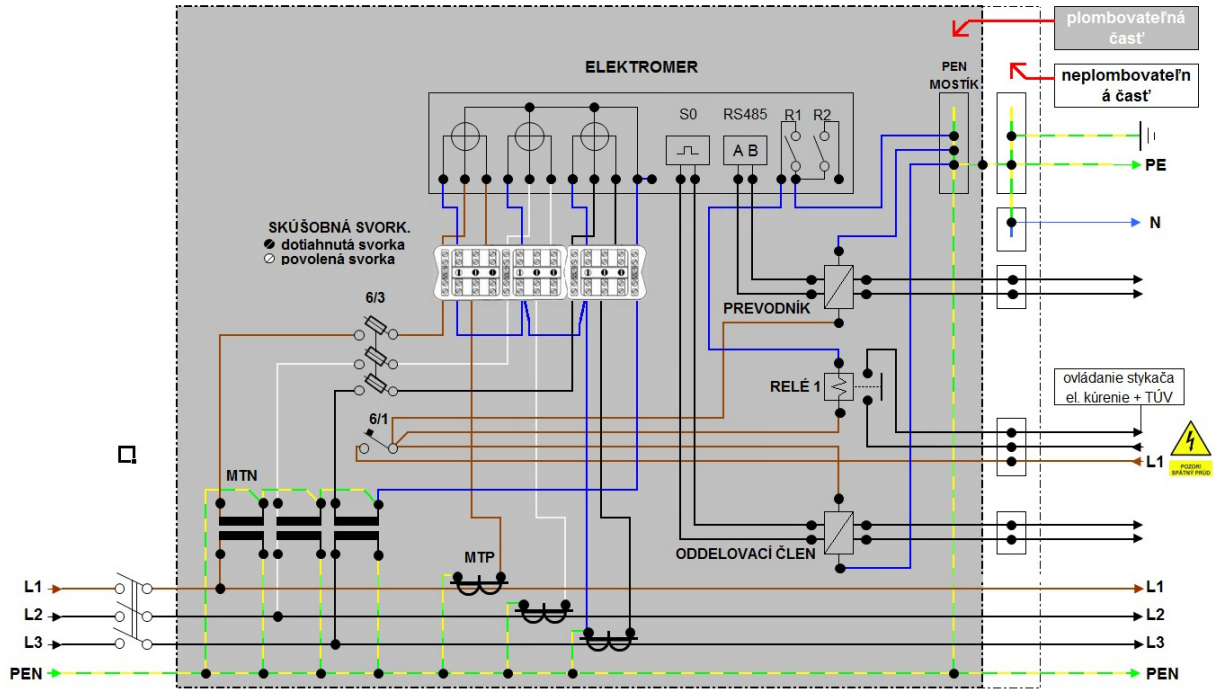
plombovateľná časť

neplombovateľná časť

ELEKTROMER

PEN MOSTÍK

S0

RS485

A B

R1

R2

PE

N

SKÚŠOBNÁ SVORK.
dotiahnutá svorka
povolená svorka

6/3

PREVODNÍK

RELÉ 1

ovládanie stykača el. kúrenie + TÚV

6/1

L1

POZOR! SPÄTNÝ PRÚD

MTN

MTP

ODDELOVACÍ ČLEN

L1

L2

L3

PEN

L1

L2

L3

PEN